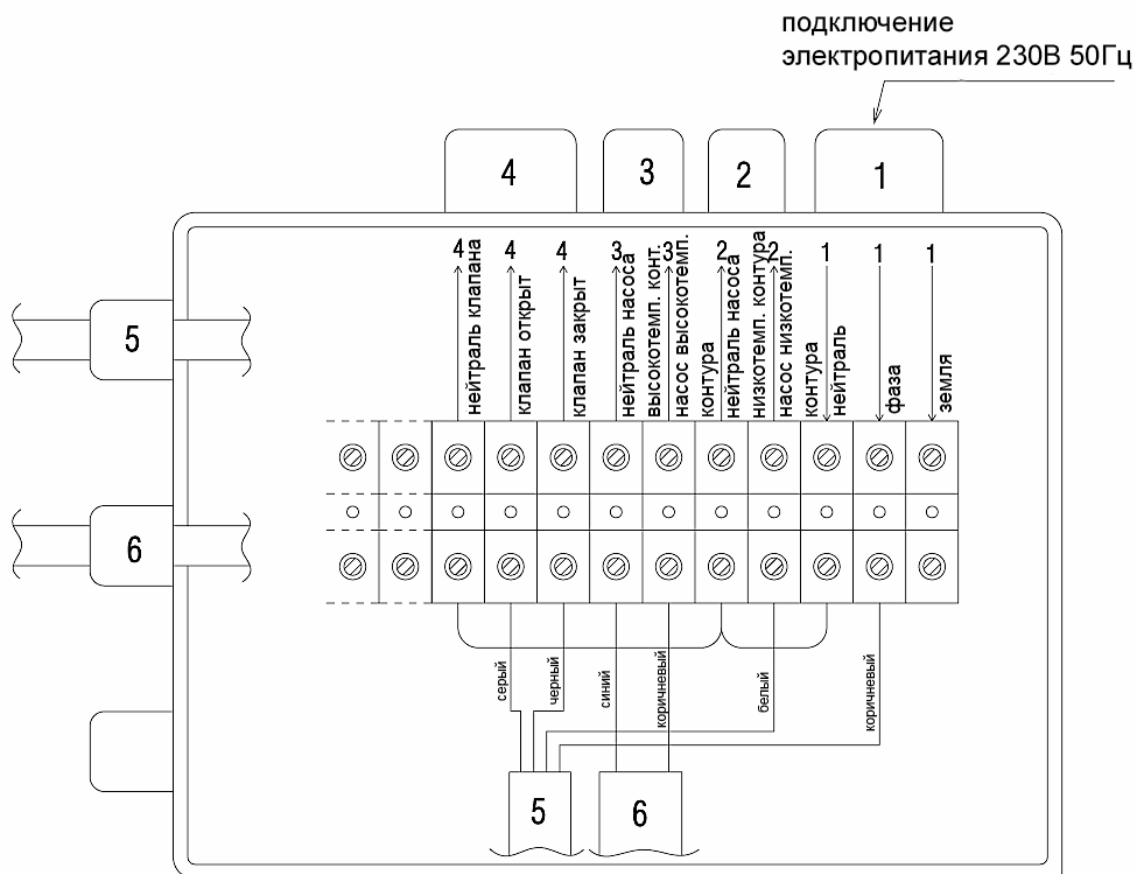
подключение электропитания 230В 50Гц

4
3
2
1

4 нейтраль клапана
4 клапан открыт
4 клапан закрыт
3 нейтраль насоса высокотемп. конт.
3 насос высокотемп. контура
2 нейтраль насоса низкотемп. контура
2 насос низкотемп. контура
1 нейтраль
1 фаза
1 земля

5
6

серый
черный
синий
коричневый
белый
коричневый

5
6